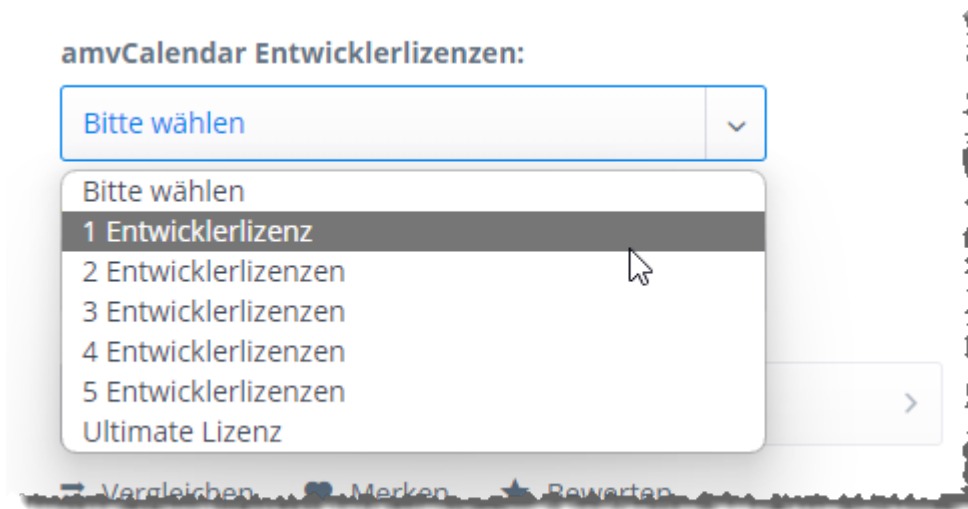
amvCalendar Entwicklerlizenzen:

Bitte wählen

Bitte wählen
1 Entwicklerlizenz
2 Entwicklerlizenzen
3 Entwicklerlizenzen
4 Entwicklerlizenzen
5 Entwicklerlizenzen
Ultimate Lizenz

Vergleichen Merken Bewerten